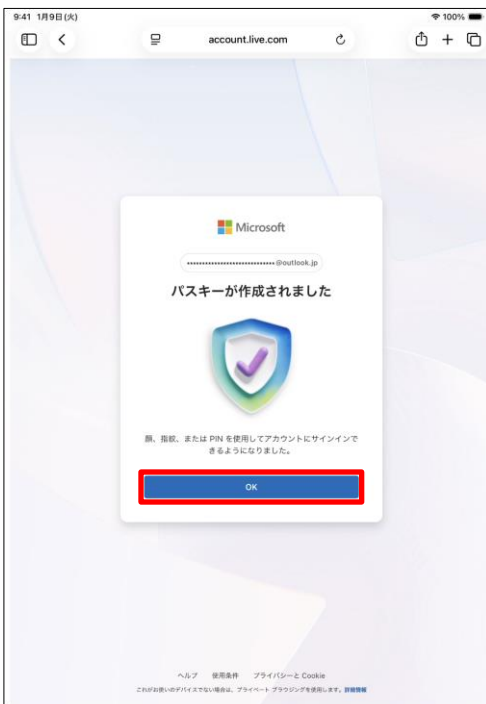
9:41 1月9日(火)

100%

account.live.com

Microsoft

••••••••••••••••••••••••••••••••@outlook.jp

パスキーが作成されました

顔、指紋、または PIN を使用してアカウントにサインインできるようになりました。

OK

ヘルプ 使用条件 プライバシーと Cookie

これがお使いのデバイスでない場合は、プライベート ブラウジングを使用します。詳細情報